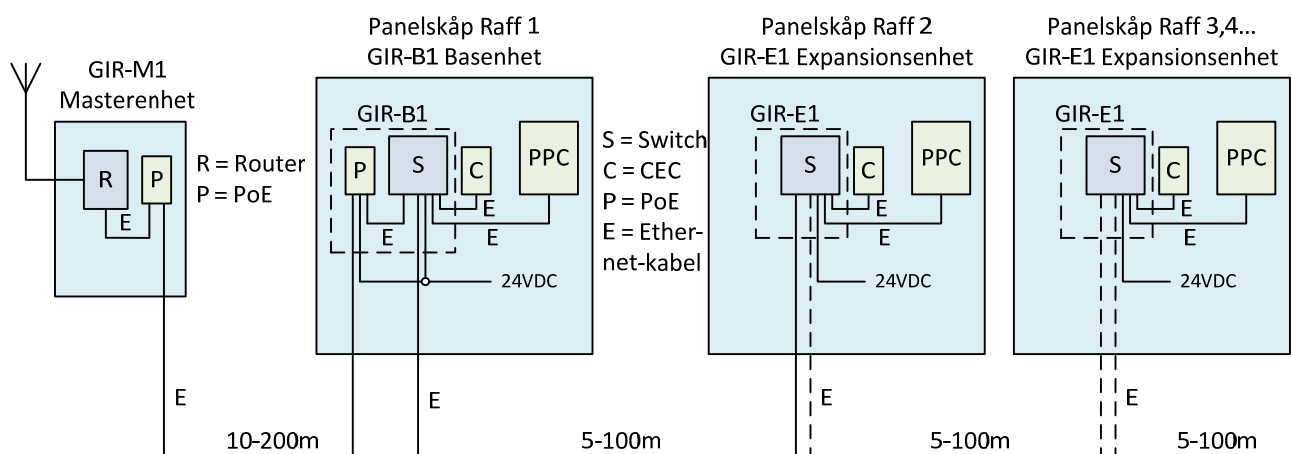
GIR-M1
Masterenhet

R
P
E

R = Router
P = PoE

E

Panelskåp Raff 1
GIR-B1 Basenhet

GIR-B1
P
S
C
PPC
E
E
E
24VDC

E

10-200m

S = Switch
C = CEC
P = PoE
E = Ethernet-kabel

Panelskåp Raff 2
GIR-E1 Expansionsenhet

GIR-E1
S
C
PPC
E
E
24VDC

E

5-100m

Panelskåp Raff 3,4...
GIR-E1 Expansionsenhet

GIR-E1
S
C
PPC
E
E
24VDC

E

5-100m

5-100m